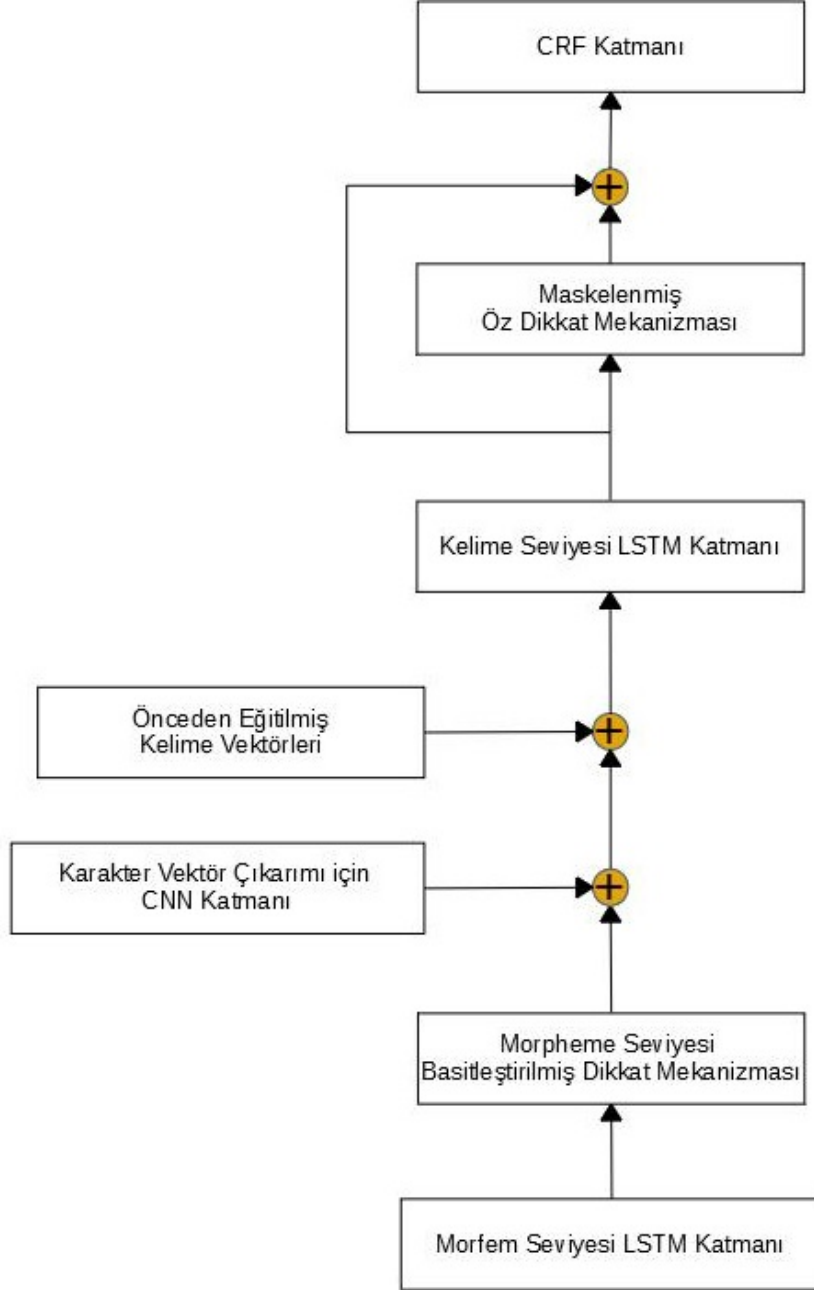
CRF Katmanı

Maskelenmiş
Öz Dikkat Mekanizması

Kelime Seviyesi LSTM Katmanı

Önceden Eğitilmiş
Kelime Vektörleri

Karakter Vektör Çıkarımı için
CNN Katmanı

Morpheme Seviyesi
Basitleştirilmiş Dikkat Mekanizması

Morfem Seviyesi LSTM Katmanı